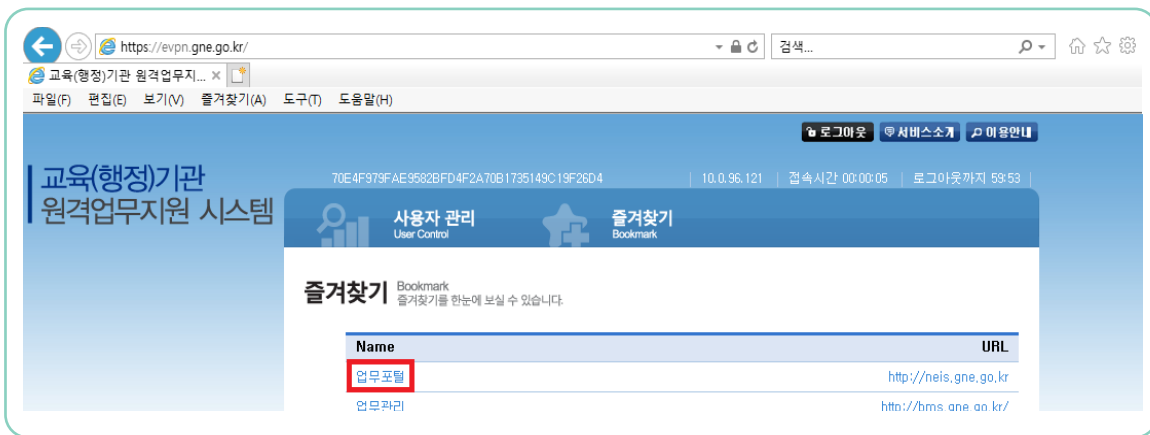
https://evpn.gne.go.kr/

검색...

교육(행정)기관 원격업무지... ×

파일(F) 편집(E) 보기(V) 즐겨찾기(A) 도구(T) 도움말(H)

로그아웃 서비스소개 이용안내

교육(행정)기관 원격업무지원 시스템

70E4F979FAE9582BFD4F2A70B1735149C19F26D4 | 10.0.96.121 | 접속시간 00:00:05 | 로그아웃까지 59:53

사용자 관리 User Control

즐겨찾기 Bookmark

즐겨찾기 Bookmark 즐겨찾기를 한눈에 보실 수 있습니다.

| Name | URL |
|---|---|
| 업무포털 | http://neis.gne.go.kr |
| 업무관리 | http://hms.gne.go.kr/ |